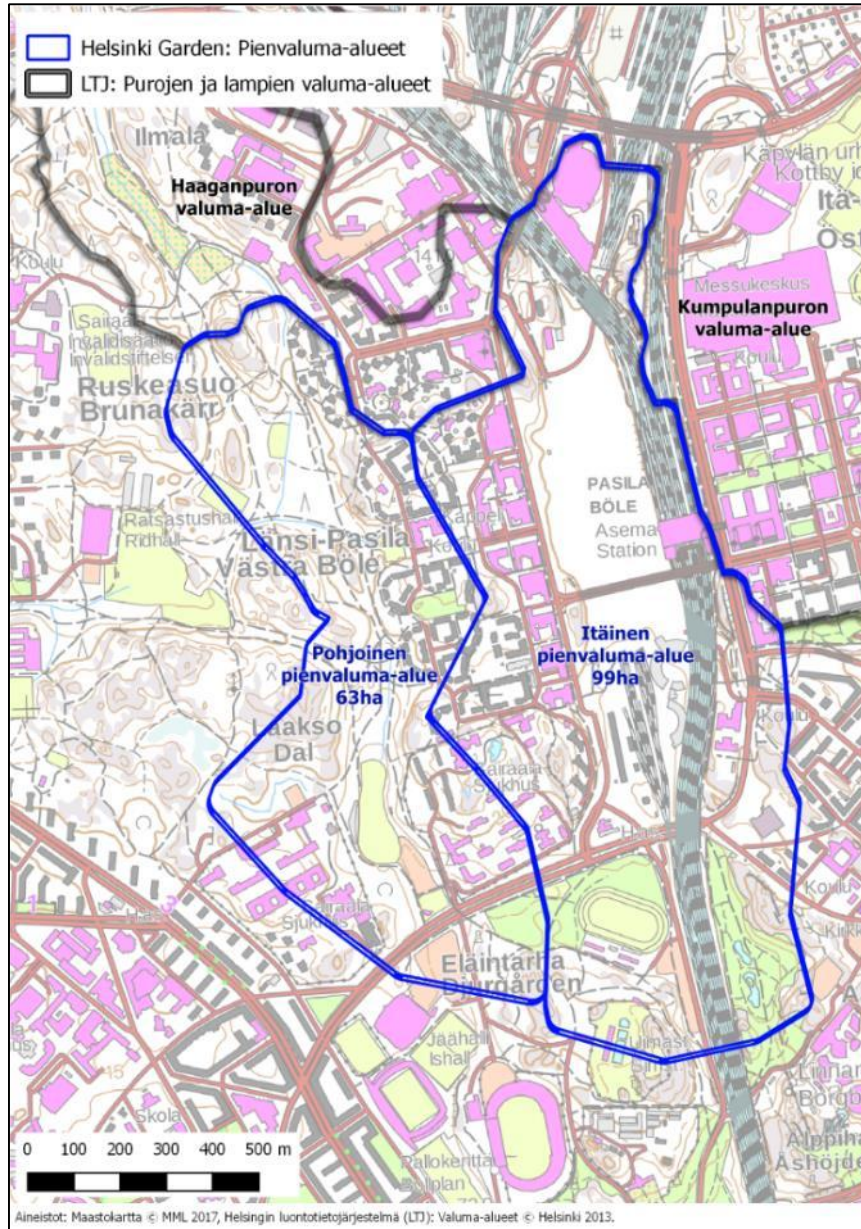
Helsinki Garden: Pienvaluma-alueet
LTJ: Purojen ja lampien valuma-alueet

Ilmala
Haaganpuron valuma-alue
Käpylän urh
Kottby id
Itä-
Öst
Messukeskus
Kumpulanpuron valuma-alue
Koulu
Koulu
Sairaala
Invalidisäätiö
Invalidstiftelsen
Ruskeasuo
Brunakärr
PASILA
BÖLE
Asema
Station
Ratsastushalli
Ridhall
Länsi-Pasila
Västra Böle
Koulu
Pohjoinen pienvaluma-alue 63ha
Itäinen pienvaluma-alue 99ha
Laakso
Dal
Sairaala
Sjukhus
Koulu
Sairaala
Sjukhus
Eläintarha
Djurgården
Jäähalli
Ishall
Uimastadion
Linnan
Borgb
Skola
Pallokenttä
Bollplan
Alppiha
Åshöjde

0 100 200 300 400 500 m

Aineistot: Maastokartta © MML 2017, Helsingin luontotietojärjestelmä (LTJ): Valuma-alueet © Helsinki 2013.